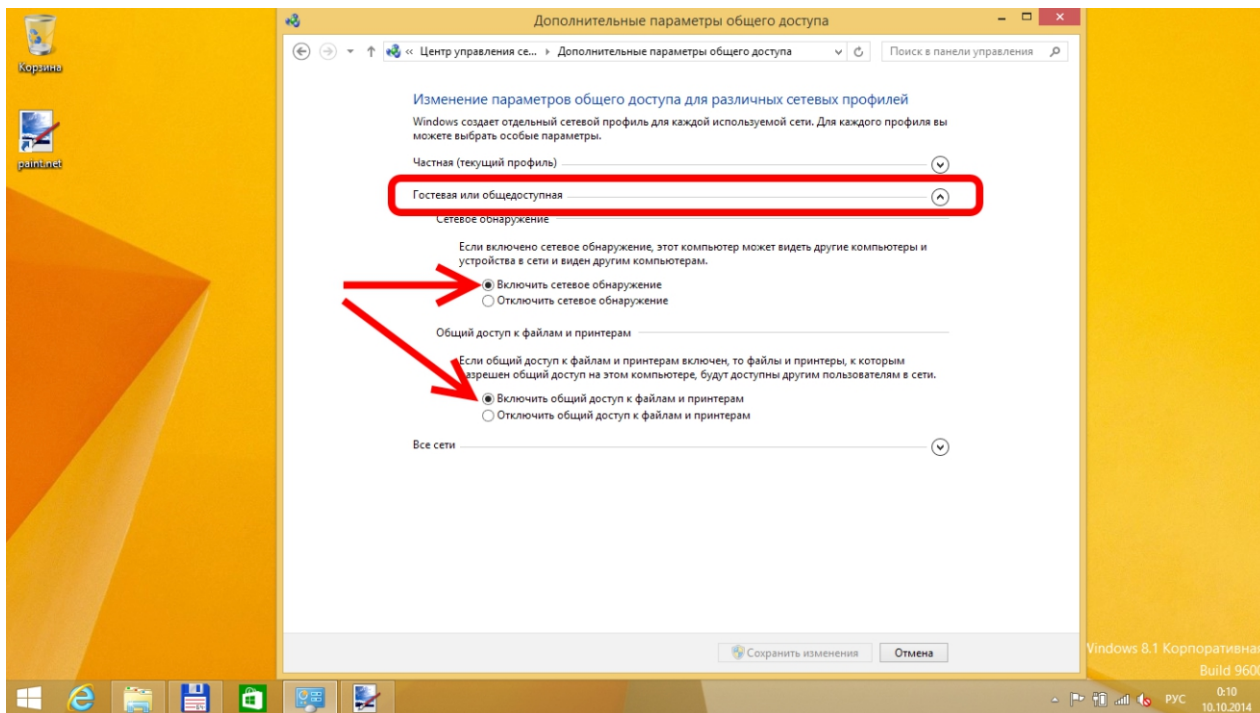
Корзина

paint.net

Дополнительные параметры общего доступа

« Центр управления се... › Дополнительные параметры общего доступа

Поиск в панели управления

Изменение параметров общего доступа для различных сетевых профилей

Windows создает отдельный сетевой профиль для каждой используемой сети. Для каждого профиля вы можете выбрать особые параметры.

Частная (текущий профиль)

Гостевая или общедоступная

Сетевое обнаружение

Если включено сетевое обнаружение, этот компьютер может видеть другие компьютеры и устройства в сети и виден другим компьютерам.

Включить сетевое обнаружение

Отключить сетевое обнаружение

Общий доступ к файлам и принтерам

Если общий доступ к файлам и принтерам включен, то файлы и принтеры, к которым разрешен общий доступ на этом компьютере, будут доступны другим пользователям в сети.

Включить общий доступ к файлам и принтерам

Отключить общий доступ к файлам и принтерам

Все сети

Сохранить изменения

Отмена

Windows 8.1 Корпоративная
Build 9600

РУС

0:10
10.10.2014